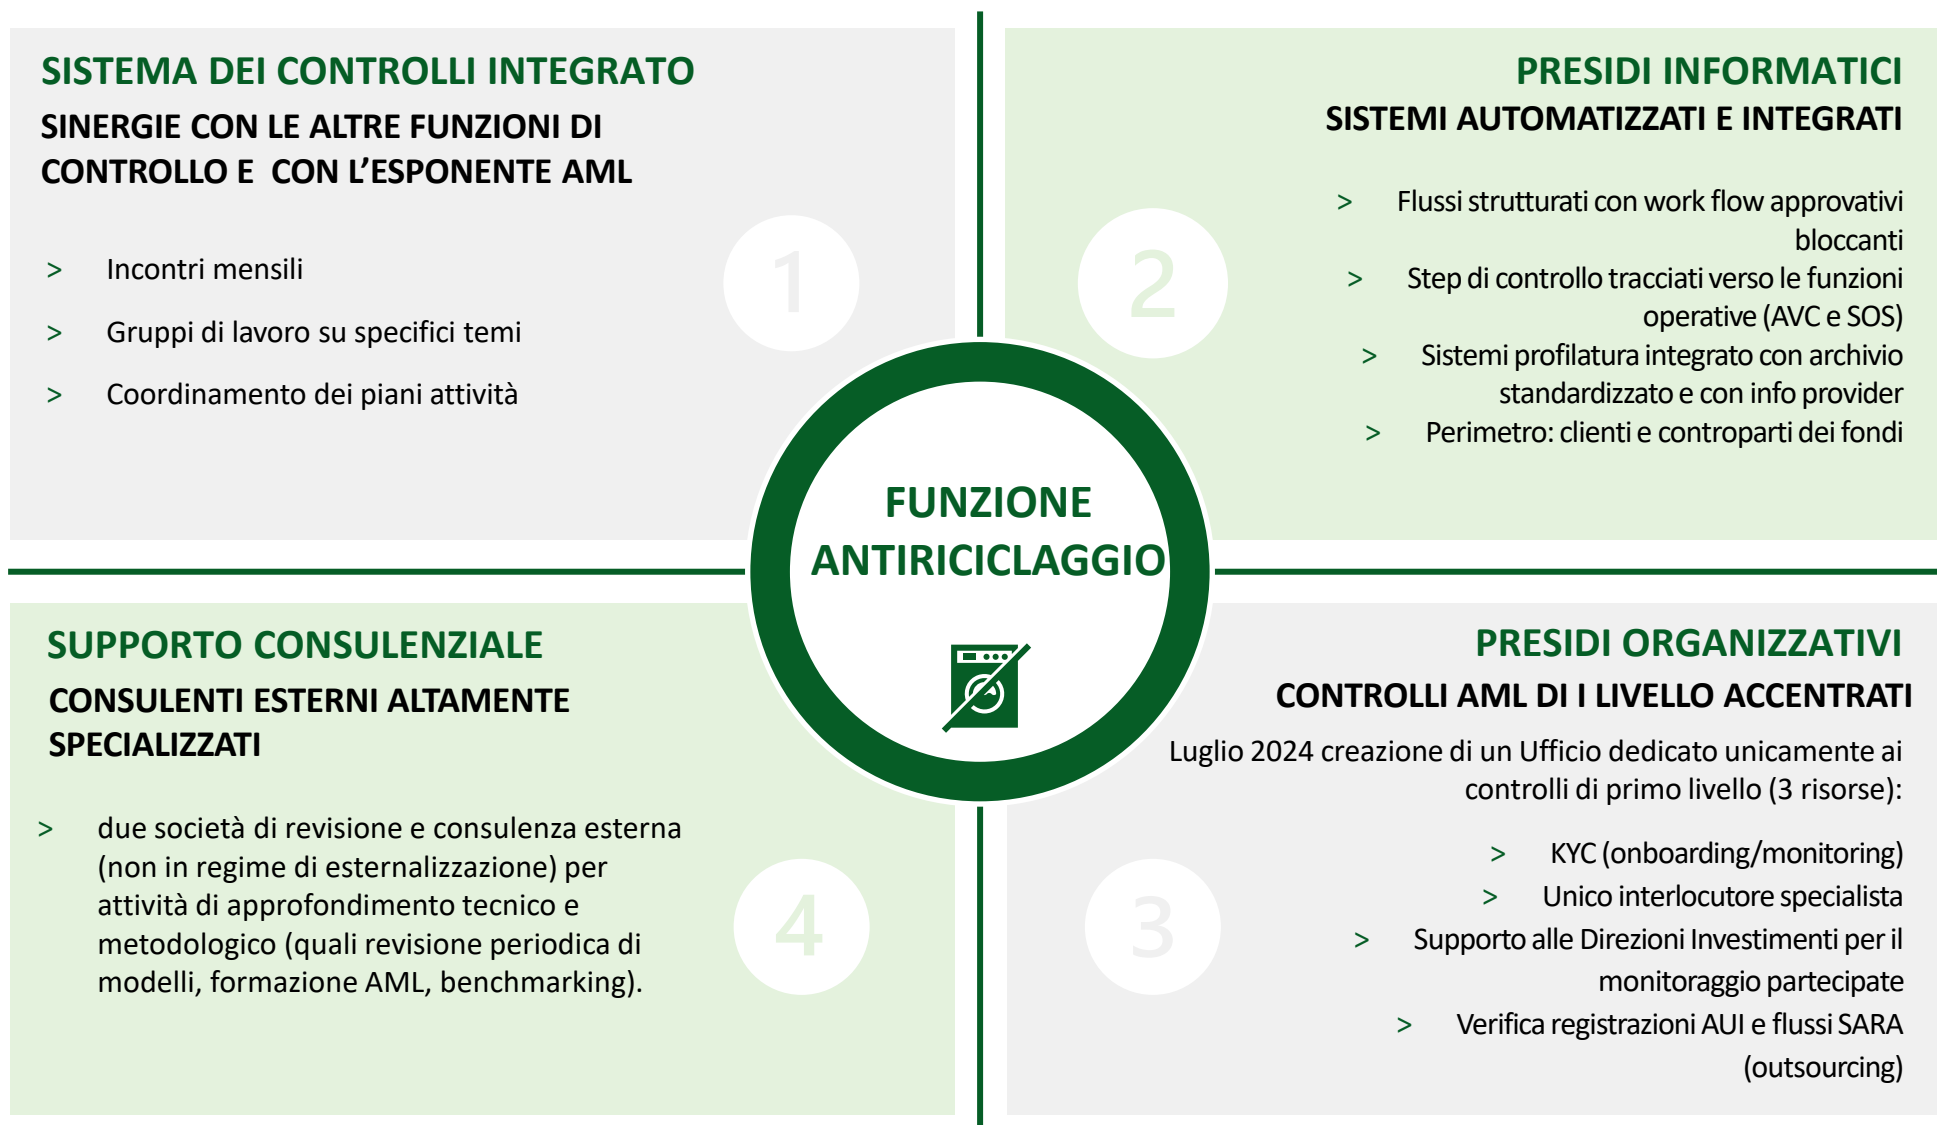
SISTEMA DEI CONTROLLI INTEGRATO

SINERGIE CON LE ALTRE FUNZIONI DI CONTROLLO E CON L'ESPONENTE AML

> Incontri mensili
> Gruppi di lavoro su specifici temi
> Coordinamento dei piani attività

1

PRESIDI INFORMATICI

SISTEMI AUTOMATIZZATI E INTEGRATI

> Flussi strutturati con work flow approvativi bloccanti
> Step di controllo tracciati verso le funzioni operative (AVC e SOS)
> Sistemi profilatura integrato con archivio standardizzato e con info provider
> Perimetro: clienti e controparti dei fondi

2

FUNZIONE ANTIRICICLAGGIO

SUPPORTO CONSULENZIALE

CONSULENTI ESTERNI ALTAMENTE SPECIALIZZATI

> due società di revisione e consulenza esterna (non in regime di esternalizzazione) per attività di approfondimento tecnico e metodologico (quali revisione periodica di modelli, formazione AML, benchmarking).

4

PRESIDI ORGANIZZATIVI

CONTROLLI AML DI I LIVELLO ACCENTRATI

Luglio 2024 creazione di un Ufficio dedicato unicamente ai controlli di primo livello (3 risorse):

> KYC (onboarding/monitoring)
> Unico interlocutore specialista
> Supporto alle Direzioni Investimenti per il monitoraggio partecipate
> Verifica registrazioni AUI e flussi SARA (outsourcing)

3